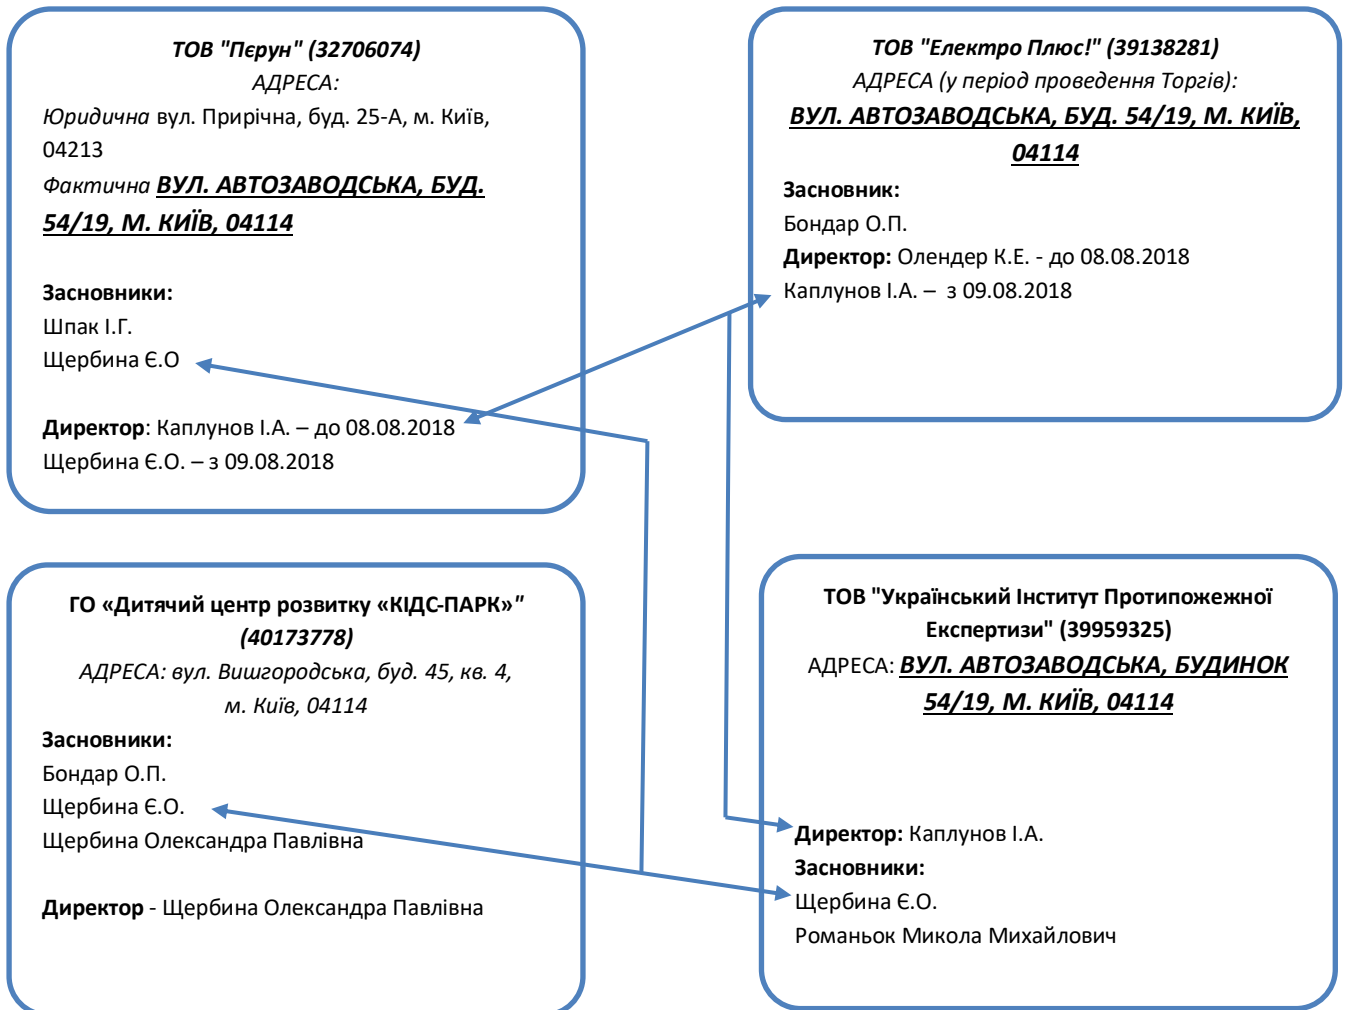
ТОВ "Пєрун" (32706074)
АДРЕСА:
Юридична вул. Прирічна, буд. 25-А, м. Київ, 04213
Фактична ВУЛ. АВТОЗАВОДСЬКА, БУД. 54/19, М. КИЇВ, 04114

Засновники:
Шпак І.Г.
Щербина Є.О

Директор: Каплунов І.А. – до 08.08.2018
Щербина Є.О. – з 09.08.2018

ТОВ "Електро Плюс!" (39138281)
АДРЕСА (у період проведення Торгів):
ВУЛ. АВТОЗАВОДСЬКА, БУД. 54/19, М. КИЇВ, 04114
Засновник:
Бондар О.П.
Директор: Олендер К.Е. - до 08.08.2018
Каплунов І.А. – з 09.08.2018

ГО «Дитячий центр розвитку «КІДС-ПАРК»" (40173778)
АДРЕСА: вул. Вишгородська, буд. 45, кв. 4, м. Київ, 04114
Засновники:
Бондар О.П.
Щербина Є.О.
Щербина Олександра Павлівна

Директор - Щербина Олександра Павлівна

ТОВ "Український Інститут Протипожежної Експертизи" (39959325)
АДРЕСА: ВУЛ. АВТОЗАВОДСЬКА, БУДИНОК 54/19, М. КИЇВ, 04114

Директор: Каплунов І.А.
Засновники:
Щербина Є.О.
Романьок Микола Михайлович